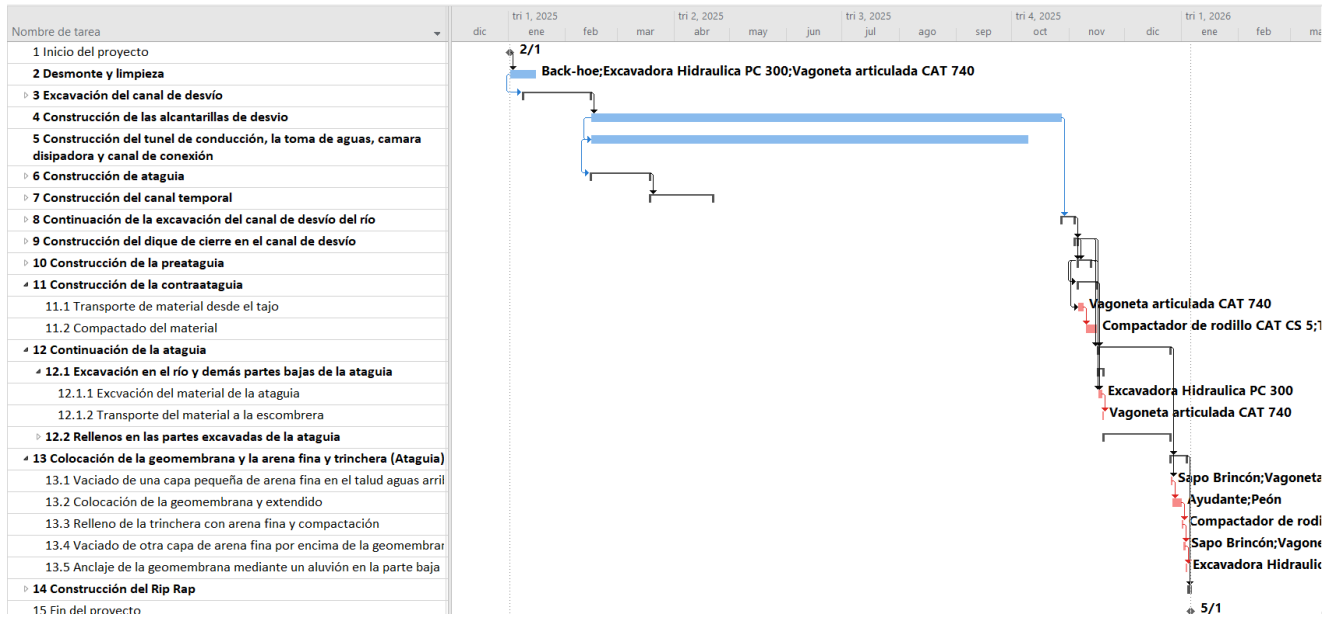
| Nombre de tarea |
|---|
| 1 Inicio del proyecto |
| 2 Desmonte y limpieza |
| 3 Excavación del canal de desvío |
| 4 Construcción de las alcantarillas de desvio |
| 5 Construcción del tunel de conducción, la toma de aguas, camara disipadora y canal de conexión |
| 6 Construcción de ataguia |
| 7 Construcción del canal temporal |
| 8 Continuación de la excavación del canal de desvío del río |
| 9 Construcción del dique de cierre en el canal de desvío |
| 10 Construcción de la preataguia |
| 11 Construcción de la contraataguia |
| 11.1 Transporte de material desde el tajo |
| 11.2 Compactado del material |
| 12 Continuación de la ataguia |
| 12.1 Excavación en el río y demás partes bajas de la ataguia |
| 12.1.1 Excvación del material de la ataguia |
| 12.1.2 Transporte del material a la escombrera |
| 12.2 Rellenos en las partes excavadas de la ataguia |
| 13 Colocación de la geomembrana y la arena fina y trinchera (Ataguia) |
| 13.1 Vaciado de una capa pequeña de arena fina en el talud aguas arril |
| 13.2 Colocación de la geomembrana y extendido |
| 13.3 Relleno de la trinchera con arena fina y compactación |
| 13.4 Vaciado de otra capa de arena fina por encima de la geomembrar |
| 13.5 Anclaje de la geomembrana mediante un aluvión en la parte baja |
| 14 Construcción del Rip Rap |
| 15 Fin del proyecto |

tri 1, 2025 tri 2, 2025 tri 3, 2025 tri 4, 2025 tri 1, 2026
dic ene feb mar abr may jun jul ago sep oct nov dic ene feb ma

2/1
Back-hoe;Excavadora Hidraulica PC 300;Vagoneta articulada CAT 740
Vagoneta articulada CAT 740
Compactador de rodillo CAT CS 5;
Excavadora Hidraulica PC 300
Vagoneta articulada CAT 740
Sapo Brincón;Vagoneta
Ayudante;Peón
Compactador de rodi
Sapo Brincón;Vagone
Excavadora Hidraulic
5/1